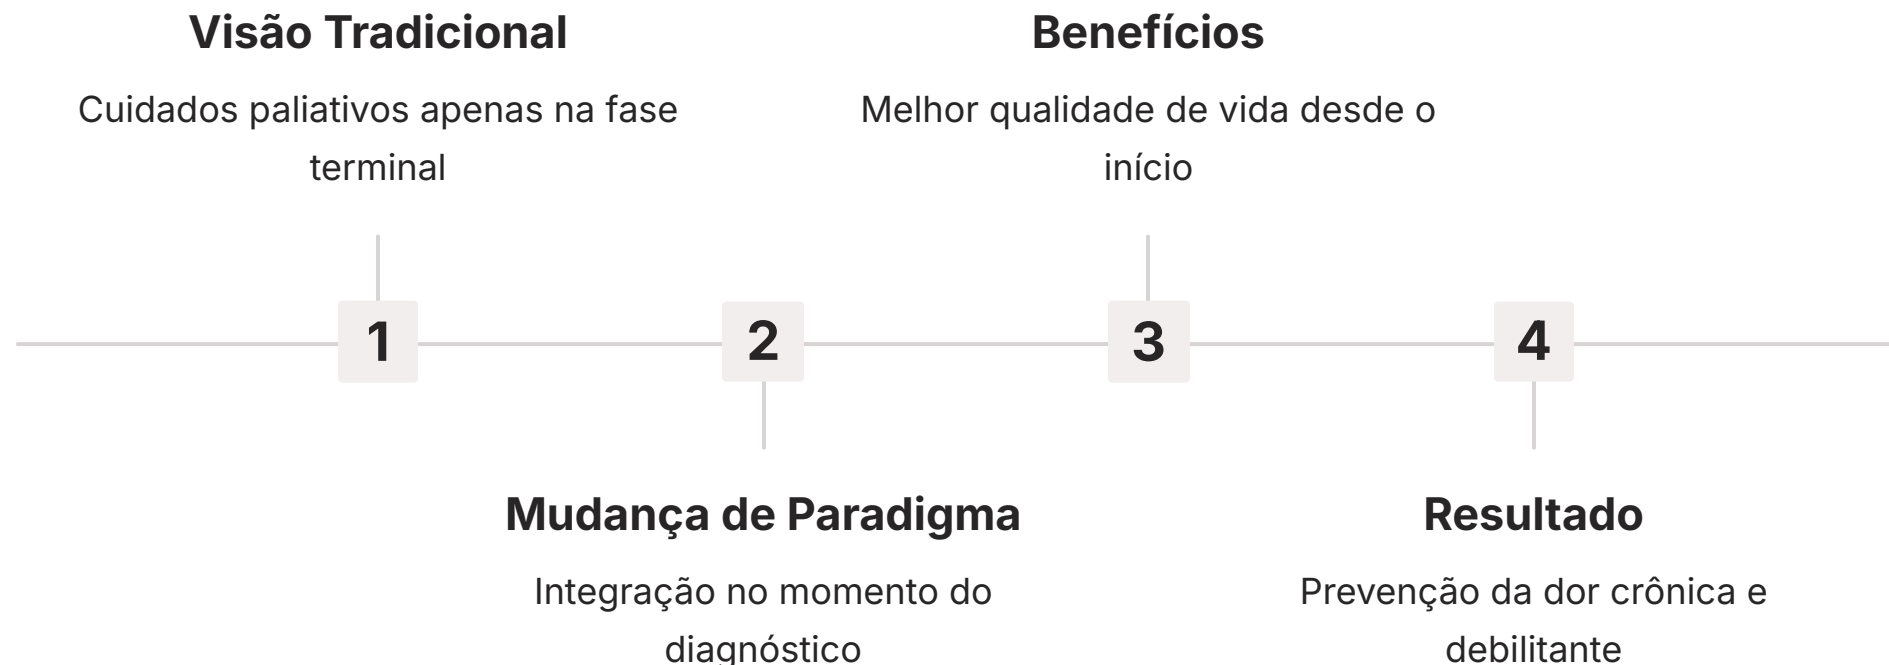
Visão Tradicional

Cuidados paliativos apenas na fase terminal

1

Mudança de Paradigma

Integração no momento do diagnóstico

2

Benefícios

Melhor qualidade de vida desde o início

3

Resultado

Prevenção da dor crônica e debilitante

4